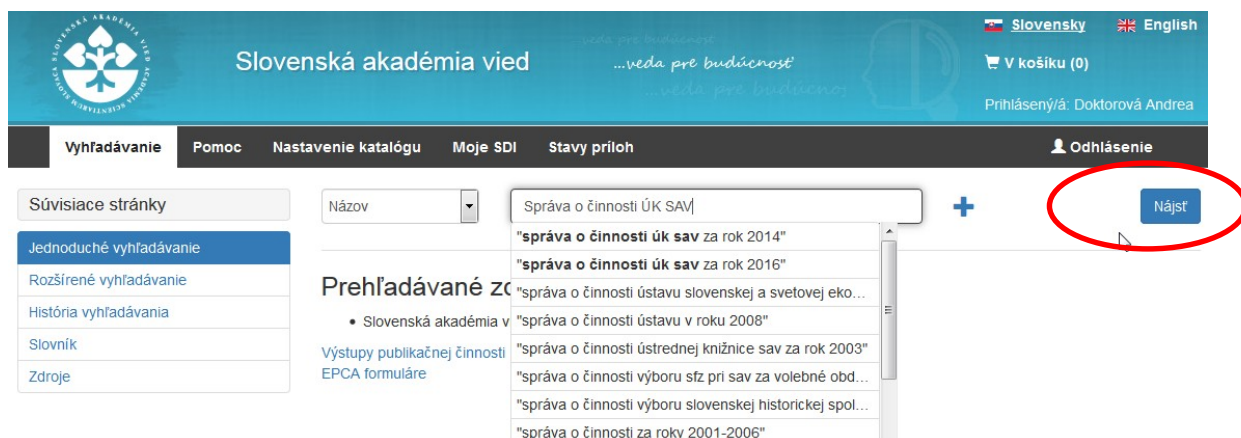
Slovenská akadémia vied

...veda pre budúcnosť

Slovensky English

V košíku (0)

Prihlásený/á: Doktorová Andrea

Vyhľadávanie Pomoc Nastavenie katalógu Moje SDI Stavy príloh

Odhlásenie

Súvisiace stránky

Jednoduché vyhľadávanie

Rozšírené vyhľadávanie

História vyhľadávania

Slovník

Zdroje

Názov

Správa o činnosti ÚK SAV

Nájsť

"správa o činnosti úk sav za rok 2014"
"správa o činnosti úk sav za rok 2016"
"správa o činnosti ústavu slovenskej a svetovej eko...
"správa o činnosti ústavu v roku 2008"
"správa o činnosti ústrednej knižnice sav za rok 2003"
"správa o činnosti výboru sfz pri sav za volebné obd...
"správa o činnosti výboru slovenskej historickej spol...
"správa o činnosti za roky 2001-2006"

Prehľadávané zo

• Slovenská akadémia v

Výstupy publikačnej činnosti

EPCA formuláre